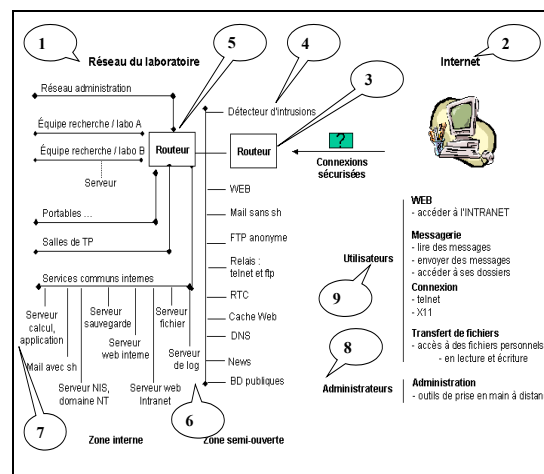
1

Réseau du laboratoire

5

4

2

Internet

3

Réseau administration

Équipe recherche / labo A

Équipe recherche / labo B

Serveur

Routeur

Détecteur d'intrusions

Routeur

?

Connexions sécurisées

Portables ...

Salles de TP

WEB

Mail sans sh

FTP anonyme

Relais : telnet et ftp

RTC

Cache Web

DNS

News

BD publiques

Services communs internes

Serveur calcul, application

Mail avec sh

Serveur sauvegarde

Serveur NIS, domaine NT

Serveur web interne

Serveur web Intranet

Serveur fichier

Serveur de log

7

Zone interne

6

Zone semi-ouverte

WEB
- accéder à l'INTRANET

Messagerie
- lire des messages
- envoyer des messages
- accéder à ses dossiers

Connexion
- telnet
- X11

Transfert de fichiers
- accès à des fichiers personnels
- en lecture et écriture

Utilisateurs

9

8

Administrateurs

Administration
- outils de prise en main à distan